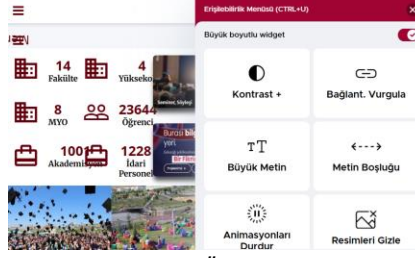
ÇEN

14 Fakülte

4 Yükseko

8 MYO

23644 Öğrenci

1001 Akademisyen

1228 İdari Personel

Seminer, Söyleşi

Burası bil yeri

Bir Filme

Erişilebilirlik Menüsü (CTRL+U)

Büyük boyutlu widget

Kontrast +

Bağlant. Vurgula

Büyük Metin

Metin Boşluğu

Animasyonları Durdur

Resimleri Gizle